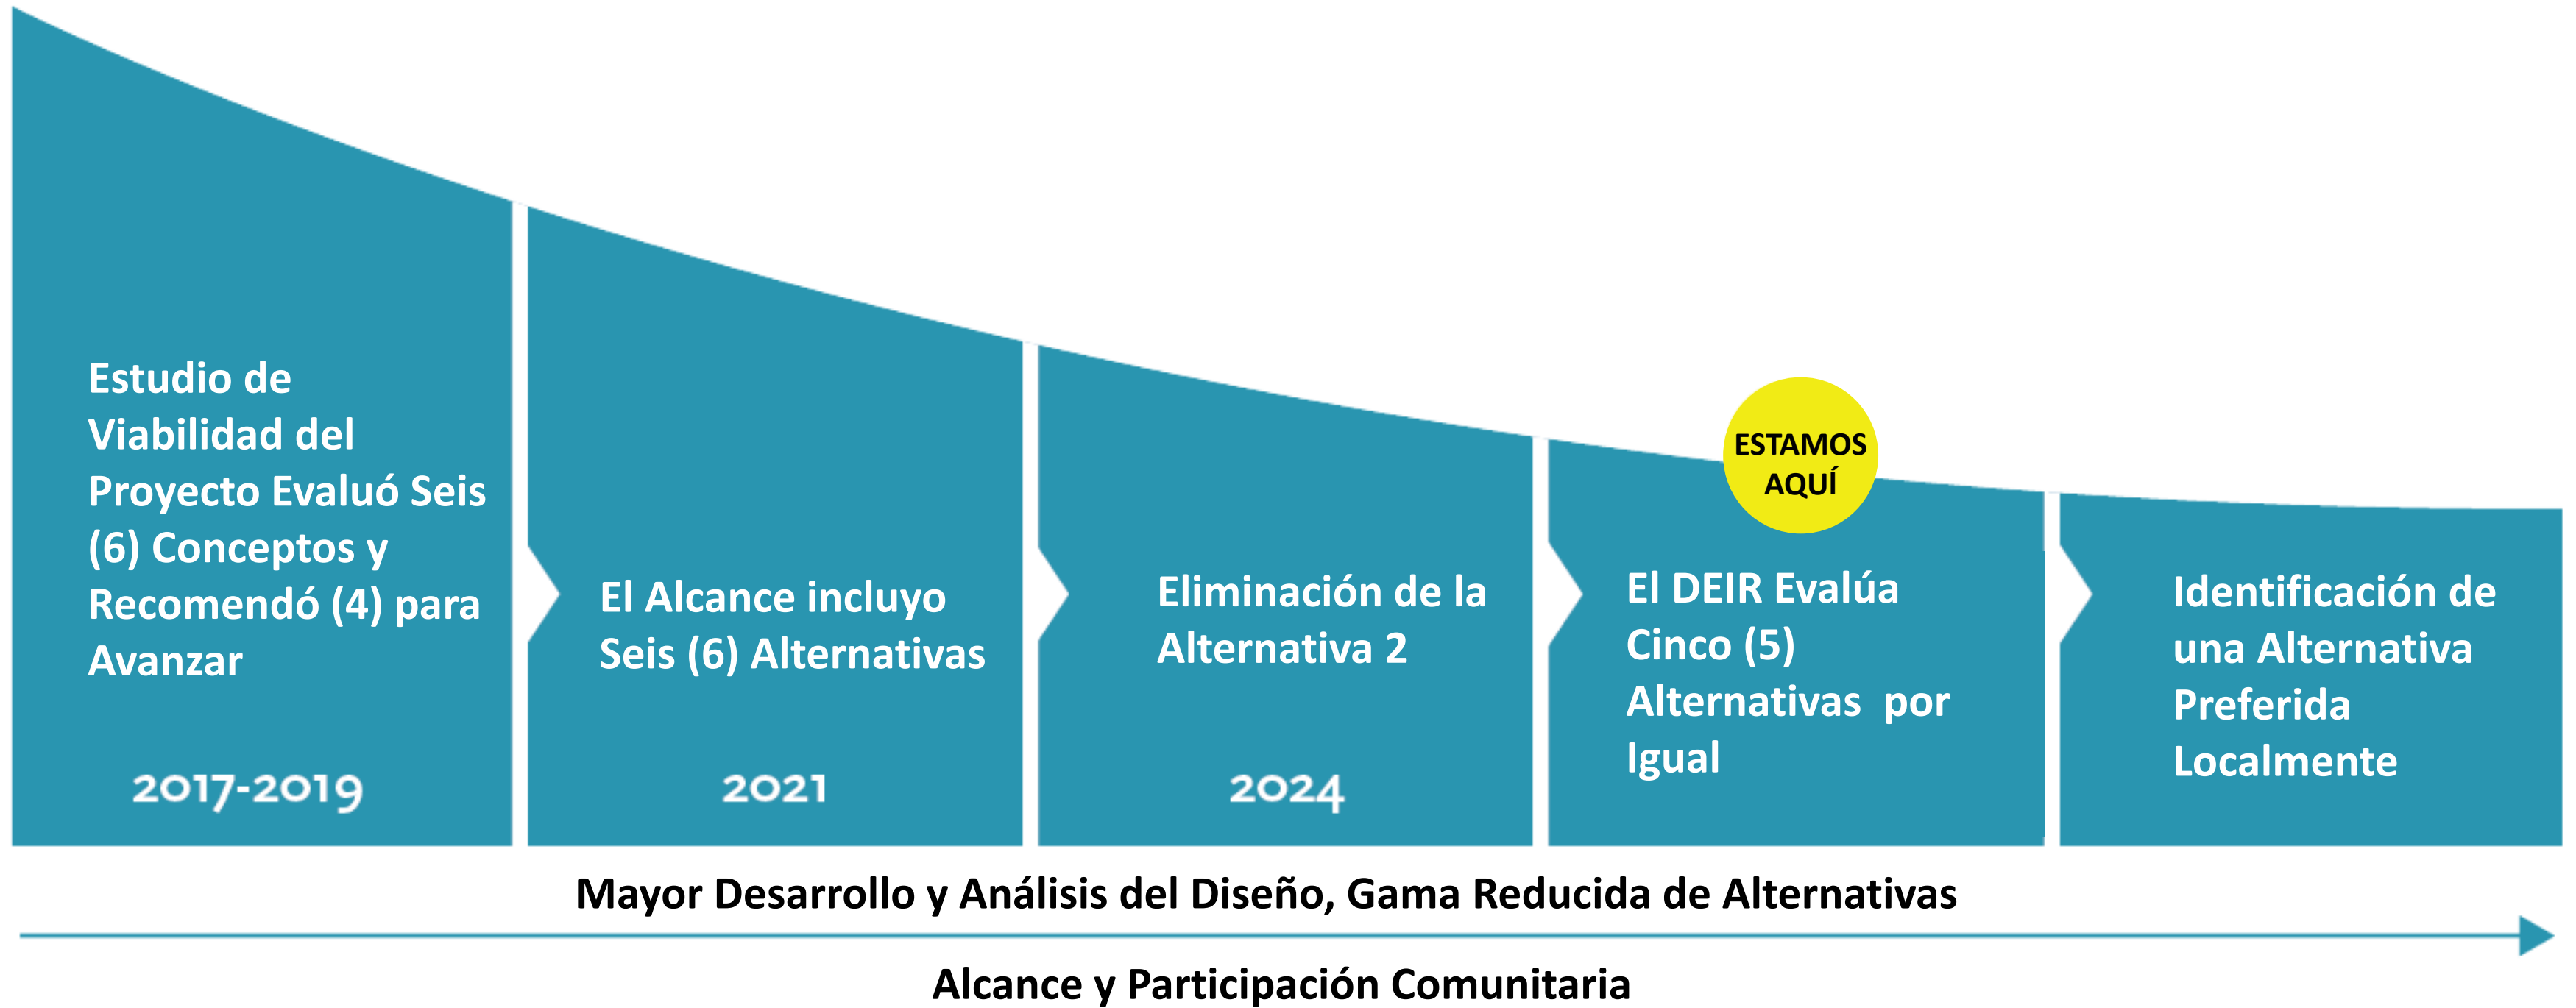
Estudio de Viabilidad del Proyecto Evaluó Seis (6) Conceptos y Recomendó (4) para Avanzar

2017-2019

El Alcance incluyo Seis (6) Alternativas

2021

Eliminación de la Alternativa 2

2024

ESTAMOS AQUÍ

El DEIR Evalúa Cinco (5) Alternativas por Igual

Identificación de una Alternativa Preferida Localmente

Mayor Desarrollo y Análisis del Diseño, Gama Reducida de Alternativas

Alcance y Participación Comunitaria